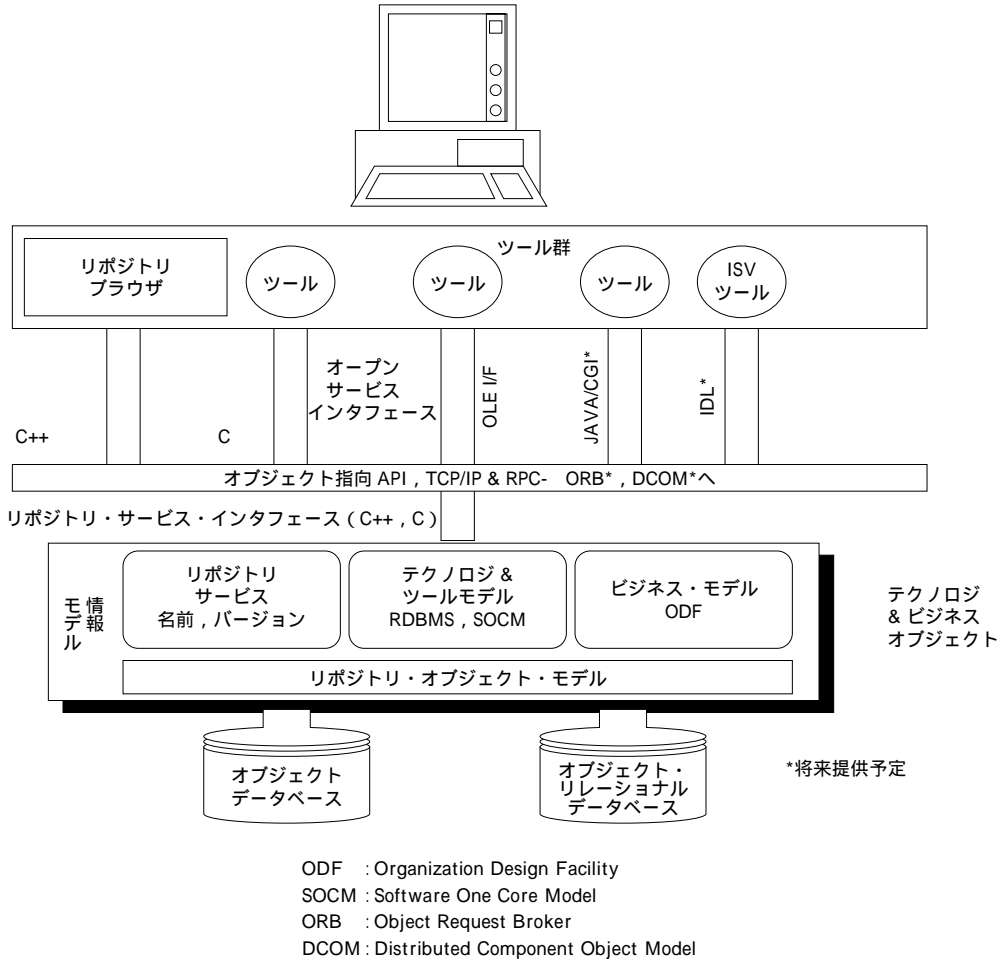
ツール群

リポジトリ
ブラウザ

ツール

ツール

ツール

ISV
ツール

オープン
サービス
インタフェース

OLE I/F

JAVA/CGI*

IDL*

C++

C

オブジェクト指向 API , TCP/IP & RPC- ORB* , DCOM*へ

リポジトリ・サービス・インタフェース ( C++ , C )

情報
モデル

リポジトリ
サービス
名前 , バージョン

テクノロジ &
ツールモデル
RDBMS , SOCM

ビジネス・モデル
ODF

リポジトリ・オブジェクト・モデル

テクノロジ
& ビジネス
オブジェクト

オブジェクト
データベース

オブジェクト・
リレーショナル
データベース

*将来提供予定

ODF : Organization Design Facility
SOCM : Software One Core Model
ORB : Object Request Broker
DCOM : Distributed Component Object Model